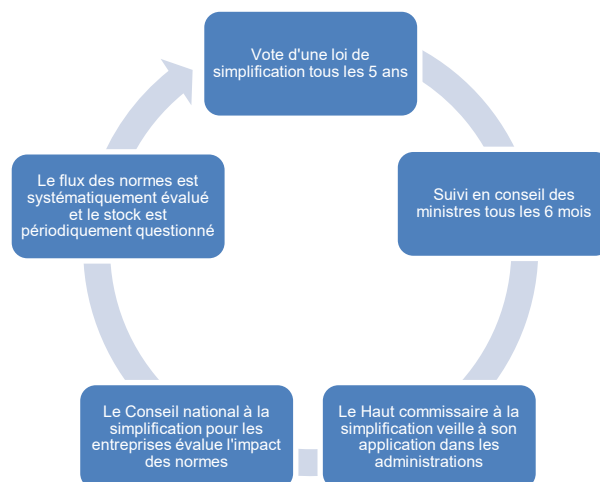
Vote d'une loi de simplification tous les 5 ans

Suivi en conseil des ministres tous les 6 mois

Le Haut commissaire à la simplification veille à son application dans les administrations

Le Conseil national à la simplification pour les entreprises évalue l'impact des normes

Le flux des normes est systématiquement évalué et le stock est périodiquement questionné